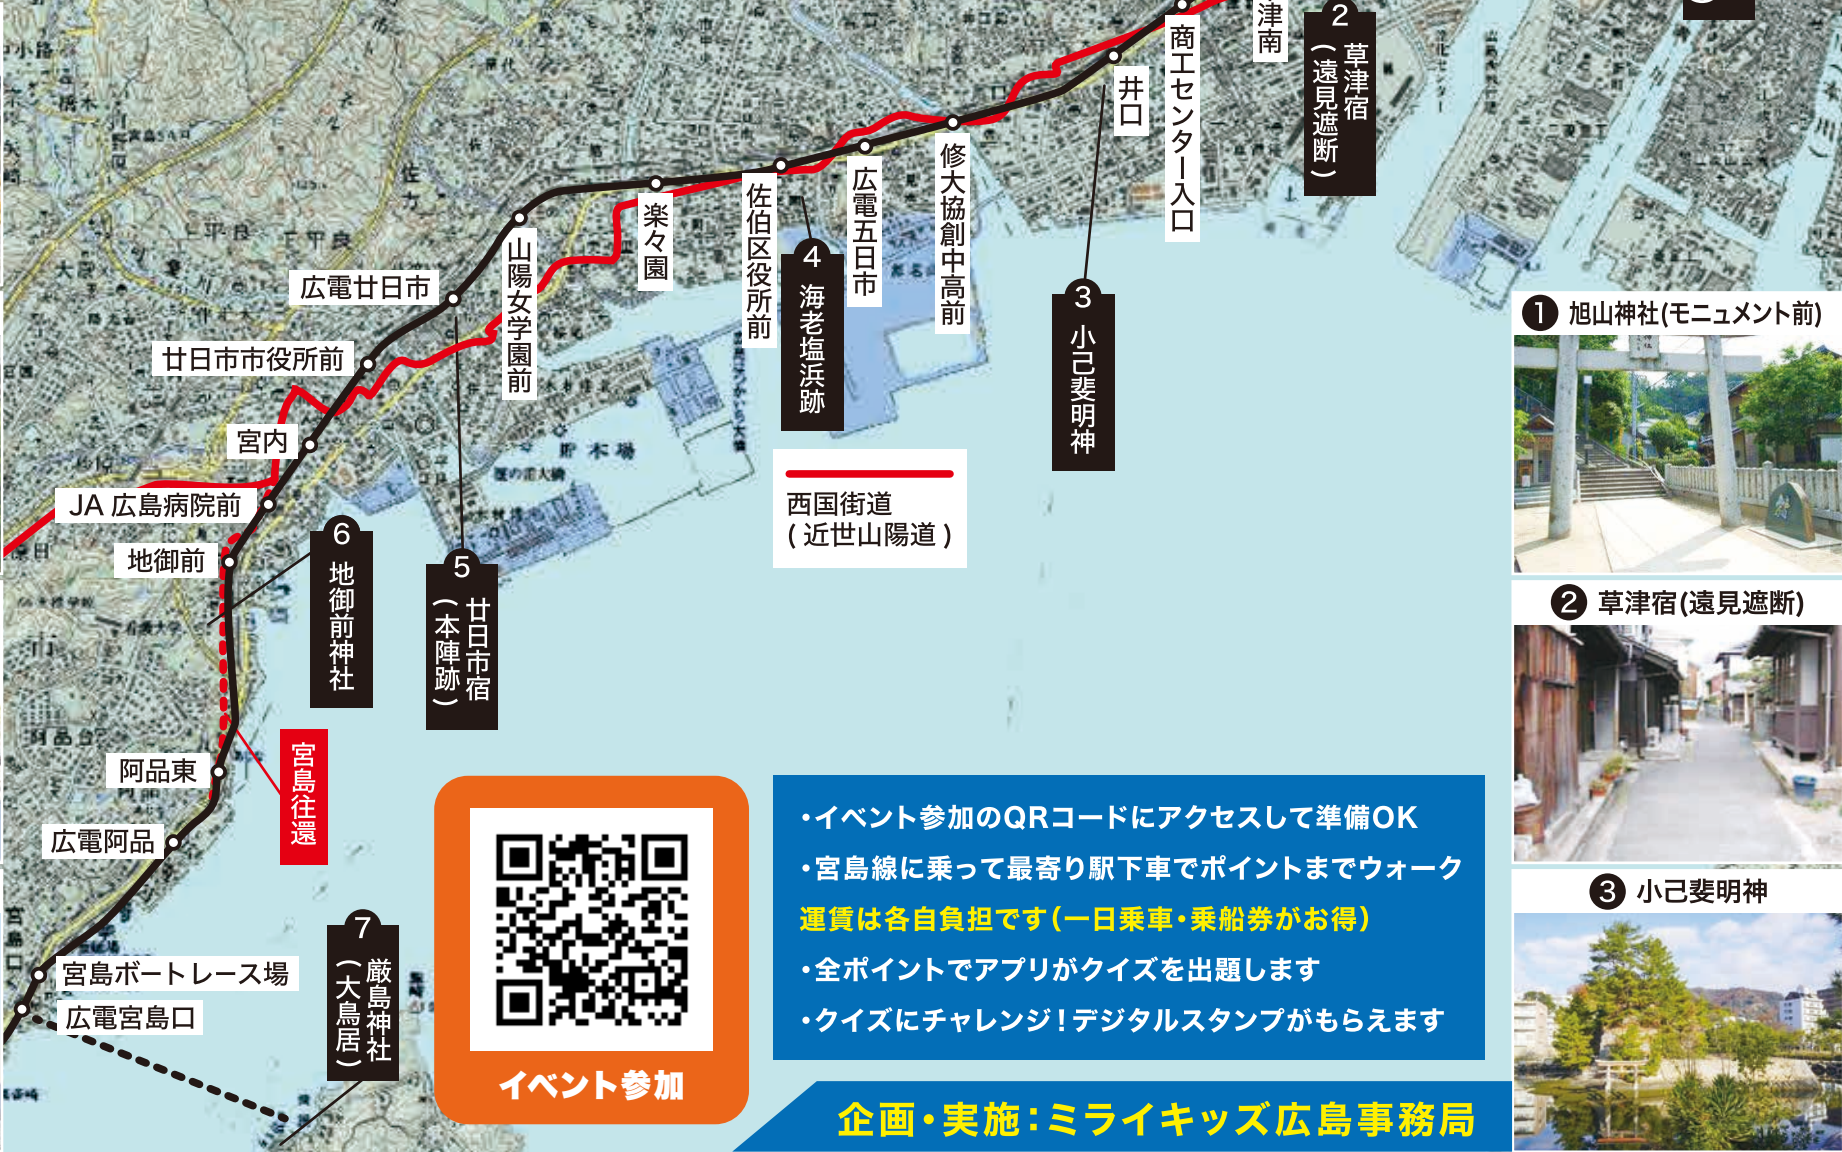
津南

2 草津宿(遠見遮断)

商工センター入口

井口

修大協創中高前

広電五日市

4 海老塩浜跡

佐伯区役所前

楽々園

山陽女学園前

広電廿日市

廿日市市役所前

宮内

JA 広島病院前

地御前

6 地御前神社

5 廿日市宿(本陣跡)

3 小己斐明神

西国街道
(近世山陽道)

阿品東

宮島往還

広電阿品

7 厳島神社(大鳥居)

宮島ボートレース場

広電宮島口

イベント参加

•イベント参加のQRコードにアクセスして準備OK
•宮島線に乗って最寄り駅下車でポイントまでウォーク
運賃は各自負担です(一日乗車・乗船券がお得)
•全ポイントでアプリがクイズを出題します
•クイズにチャレンジ!デジタルスタンプがもらえます

企画・実施:ミライキッズ広島事務局

❶ 旭山神社(モニュメント前)

❷ 草津宿(遠見遮断)

❸ 小己斐明神